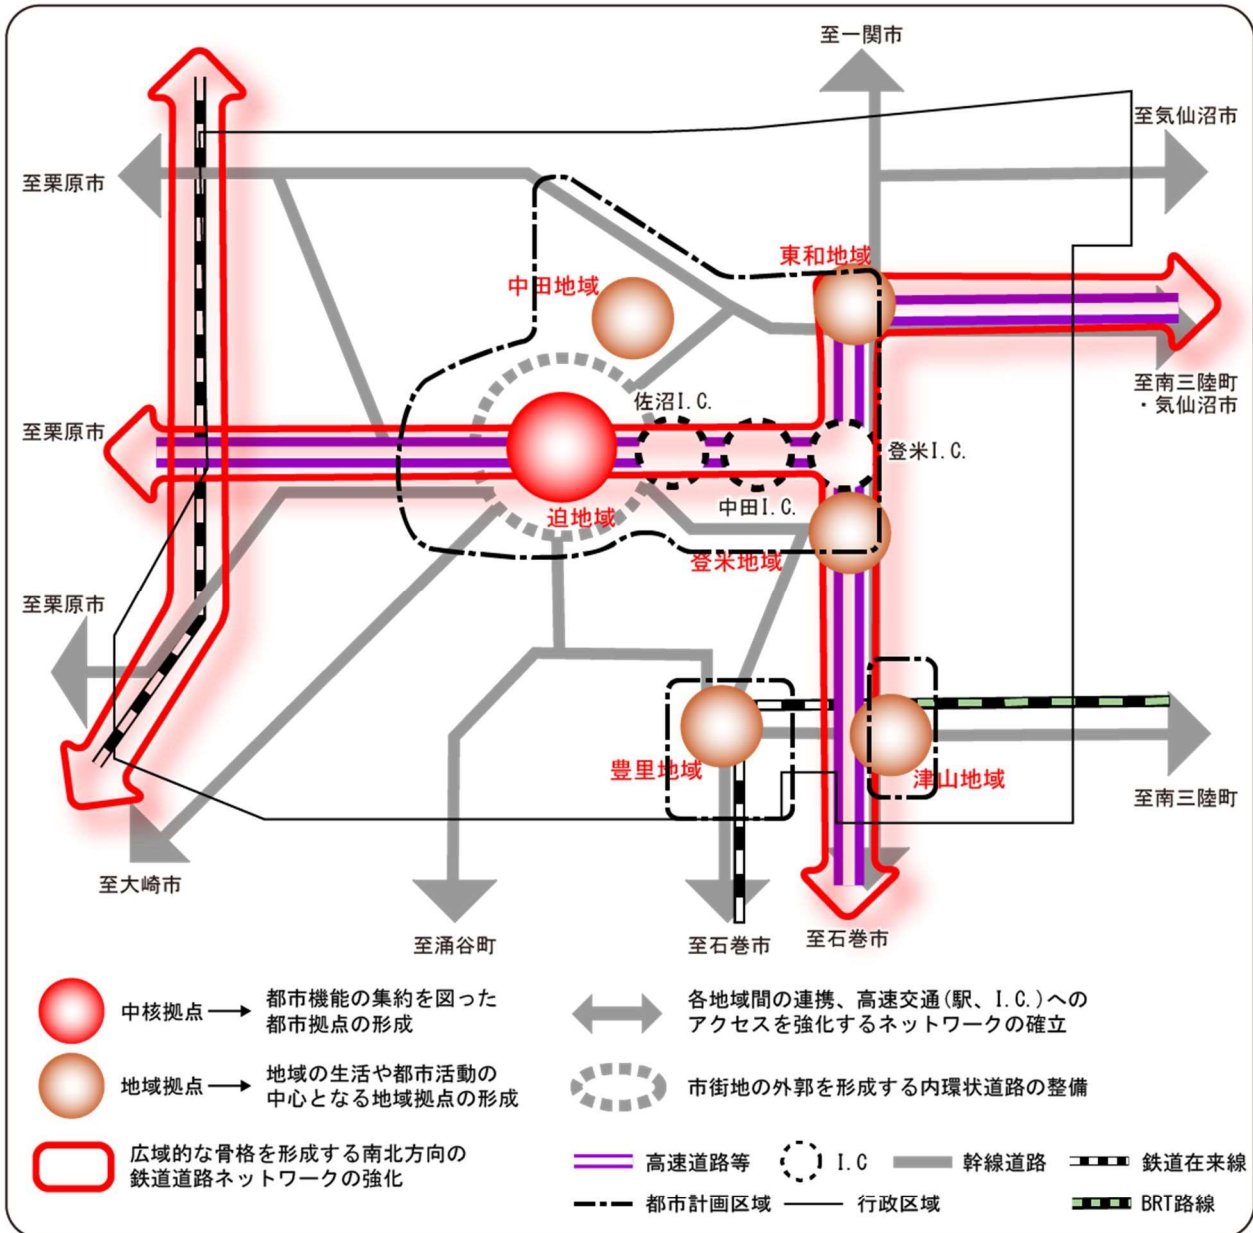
至一関市

至気仙沼市

至栗原市

東和地域

中田地域

至南三陸町
・気仙沼市

佐沼I.C.

至栗原市

登米I.C.

迫地域

中田I.C.

登米地域

至栗原市

豊里地域

津山地域

至南三陸町

至大崎市

至涌谷町

至石巻市

至石巻市

中核拠点 → 都市機能の集約を図った都市拠点の形成

地域拠点 → 地域の生活や都市活動の中心となる地域拠点の形成

広域的な骨格を形成する南北方向の鉄道道路ネットワークの強化

各地域間の連携、高速交通(駅、I.C.)へのアクセスを強化するネットワークの確立

市街地の外郭を形成する内環状道路の整備

高速道路等

I.C

幹線道路

鉄道在来線

都市計画区域

行政区域

BRT路線